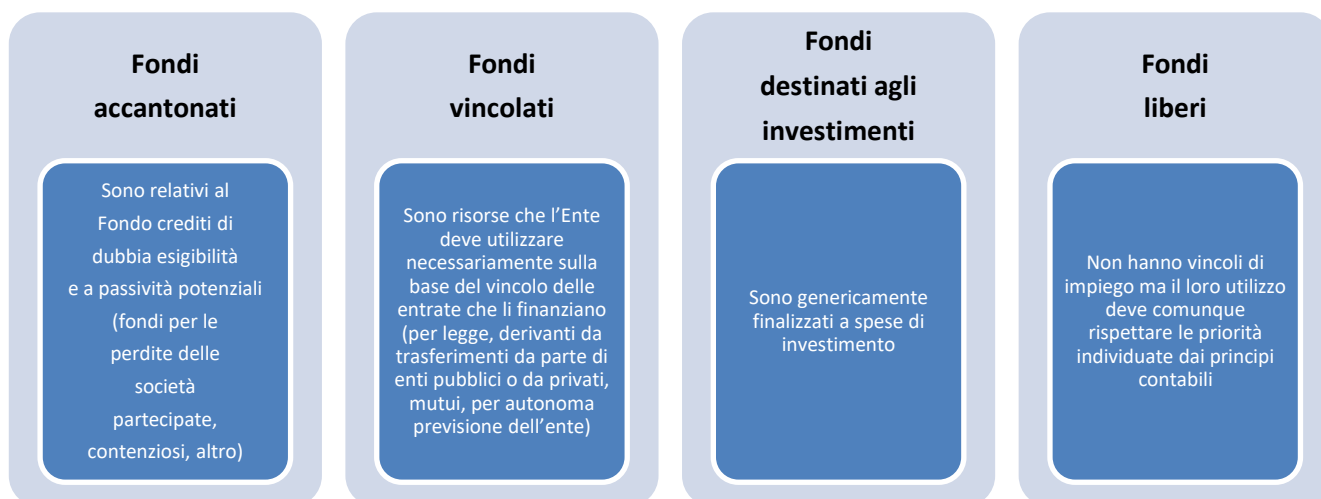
Fondi accantonati

Sono relativi al Fondo crediti di dubbia esigibilità e a passività potenziali (fondi per le perdite delle società partecipate, contenziosi, altro)

Fondi vincolati

Sono risorse che l'Ente deve utilizzare necessariamente sulla base del vincolo delle entrate che li finanziano (per legge, derivanti da trasferimenti da parte di enti pubblici o da privati, mutui, per autonoma previsione dell'ente)

Fondi destinati agli investimenti

Sono genericamente finalizzati a spese di investimento

Fondi liberi

Non hanno vincoli di impiego ma il loro utilizzo deve comunque rispettare le priorità individuate dai principi contabili